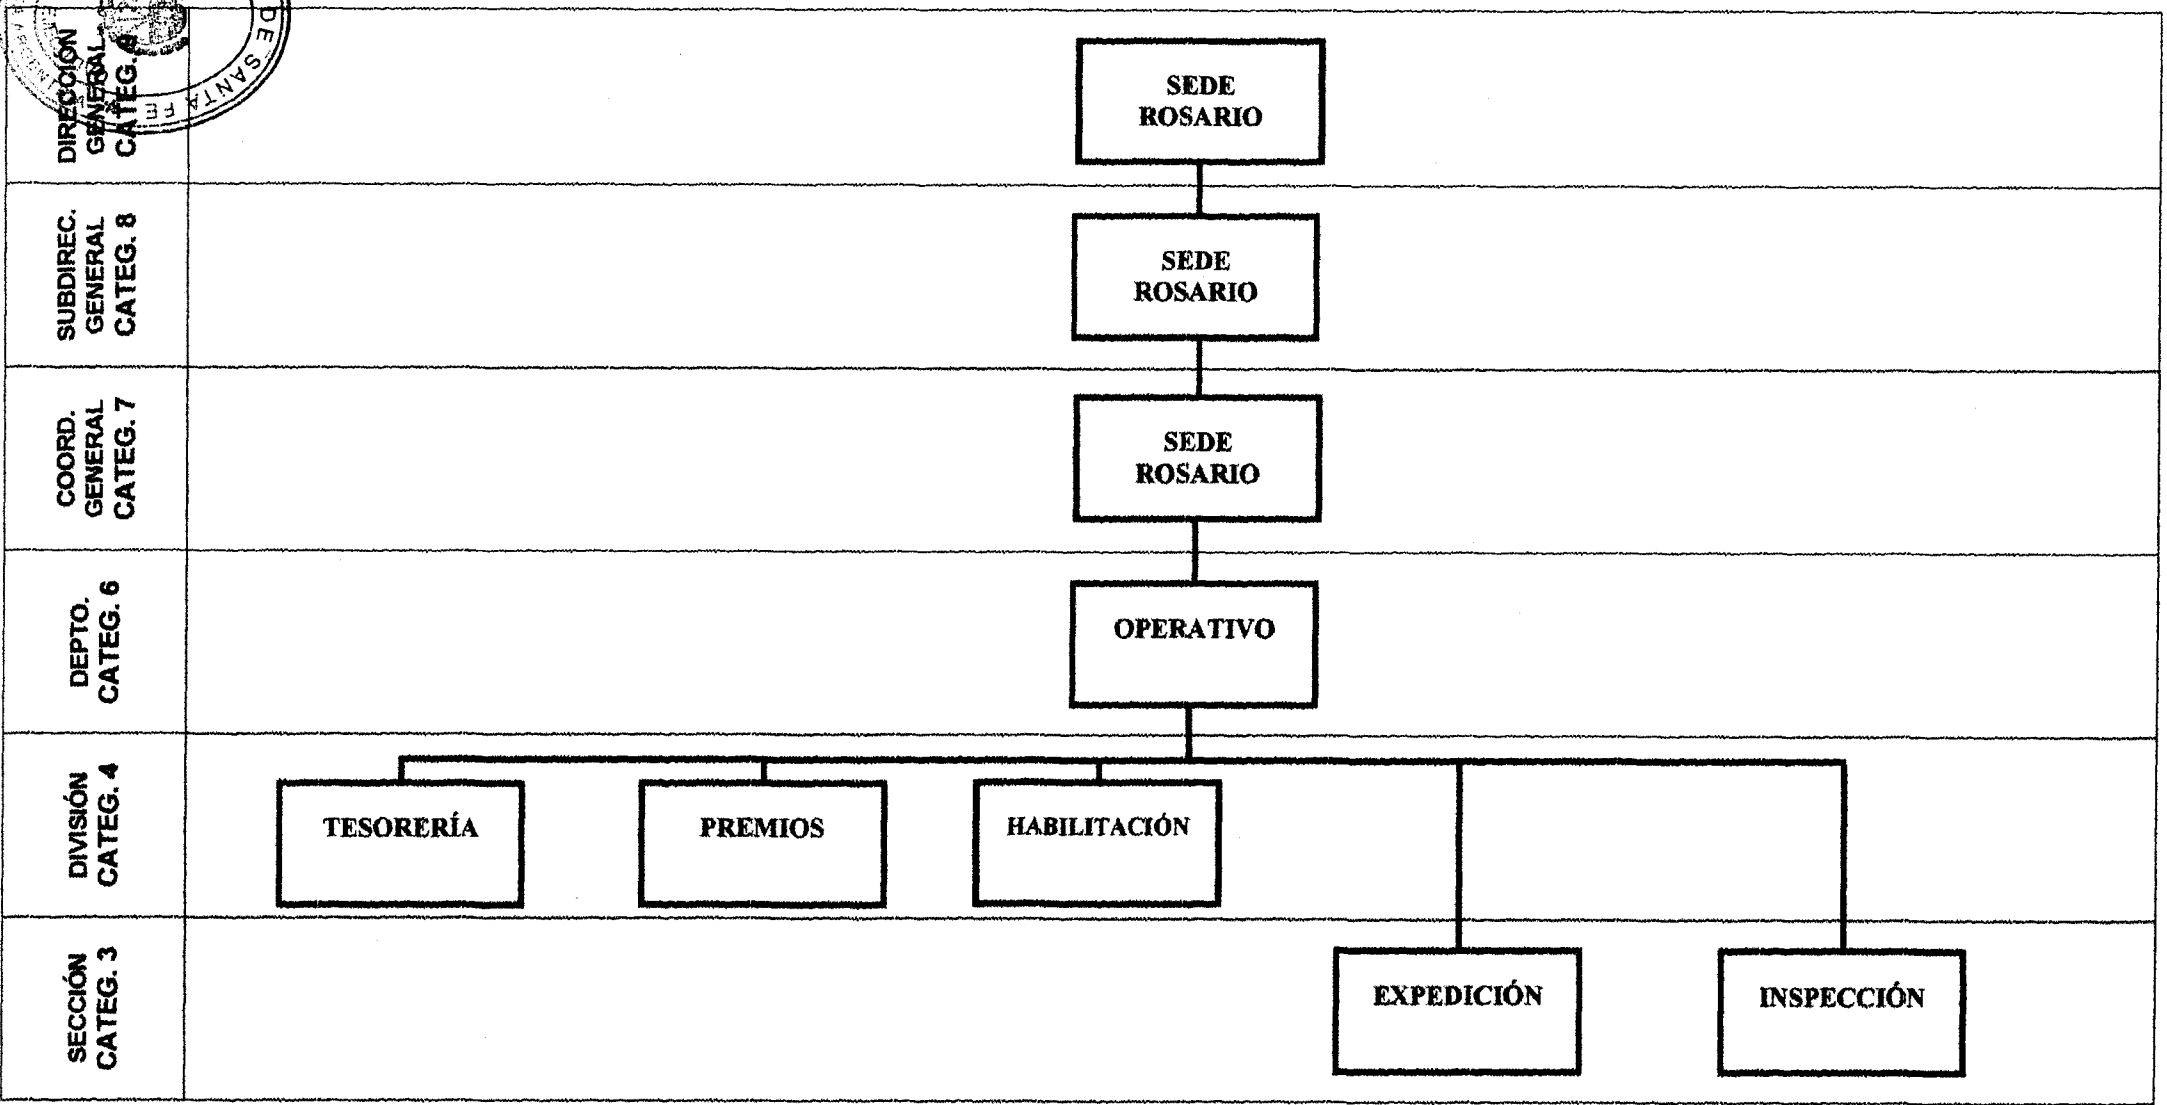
DIRECCIÓN GENERAL CATEG. 9

DE SANTA FE

SEDE ROSARIO

SUBDIREC. GENERAL CATEG. 8

SEDE ROSARIO

COORD. GENERAL CATEG. 7

SEDE ROSARIO

DEPTO. CATEG. 6

OPERATIVO

DIVISIÓN CATEG. 4

TESORERÍA

PREMIOS

HABILITACIÓN

SECCIÓN CATEG. 3

EXPEDICIÓN

INSPECCIÓN